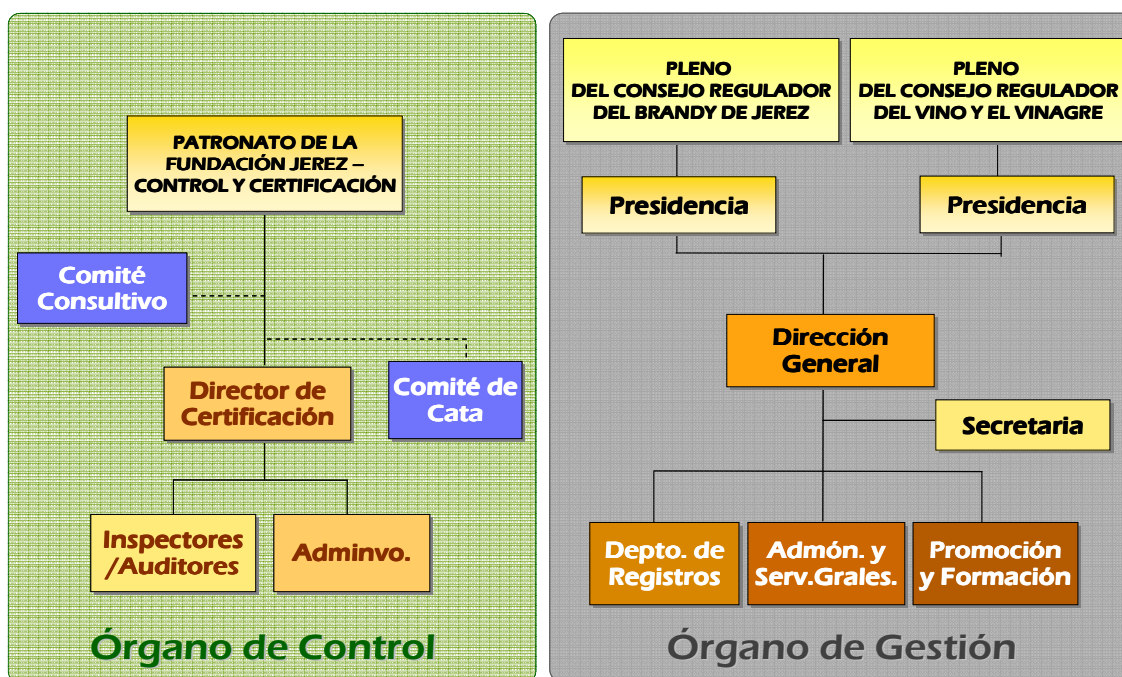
PATRONATO DE LA FUNDACIÓN JEREZ – CONTROL Y CERTIFICACIÓN

Comité Consultivo

Director de Certificación

Comité de Cata

Inspectores /Auditores

Adminvo.

Órgano de Control

PLENO DEL CONSEJO REGULADOR DEL BRANDY DE JEREZ

PLENO DEL CONSEJO REGULADOR DEL VINO Y EL VINAGRE

Presidencia

Presidencia

Dirección General

Secretaria

Depto. de Registros

Admón. y Serv.Grales.

Promoción y Formación

Órgano de Gestión